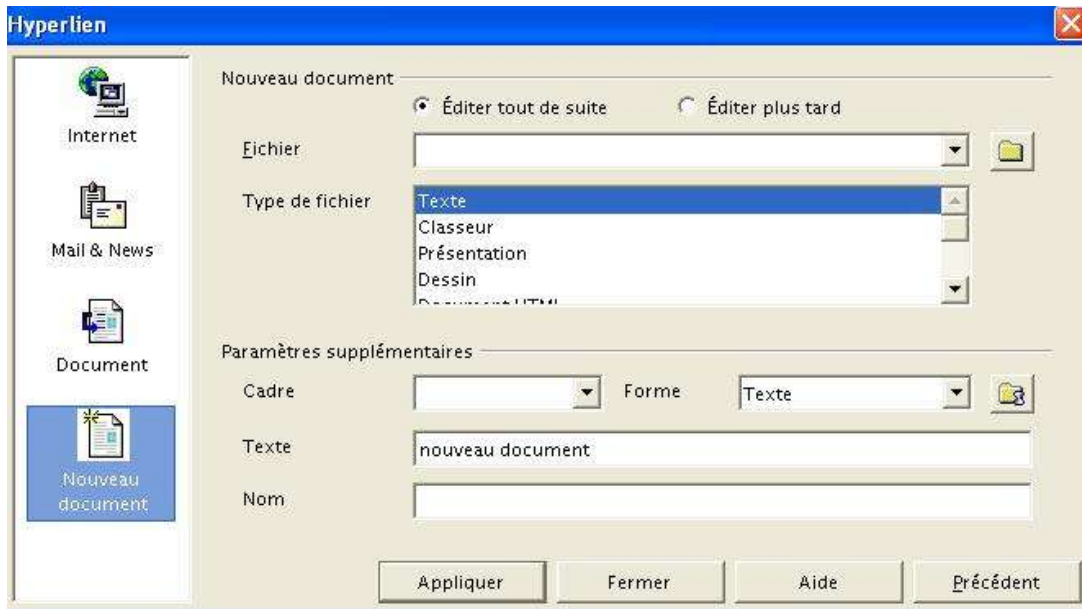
Hyperlien

Internet

Mail & News

Document

Nouveau document

Nouveau document

Éditer tout de suite

Éditer plus tard

Fichier

Type de fichier

Texte
Classeur
Présentation
Dessin
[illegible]

Paramètres supplémentaires

Cadre

Forme

Texte

Texte

nouveau document

Nom

Appliquer

Fermer

Aide

Précédent